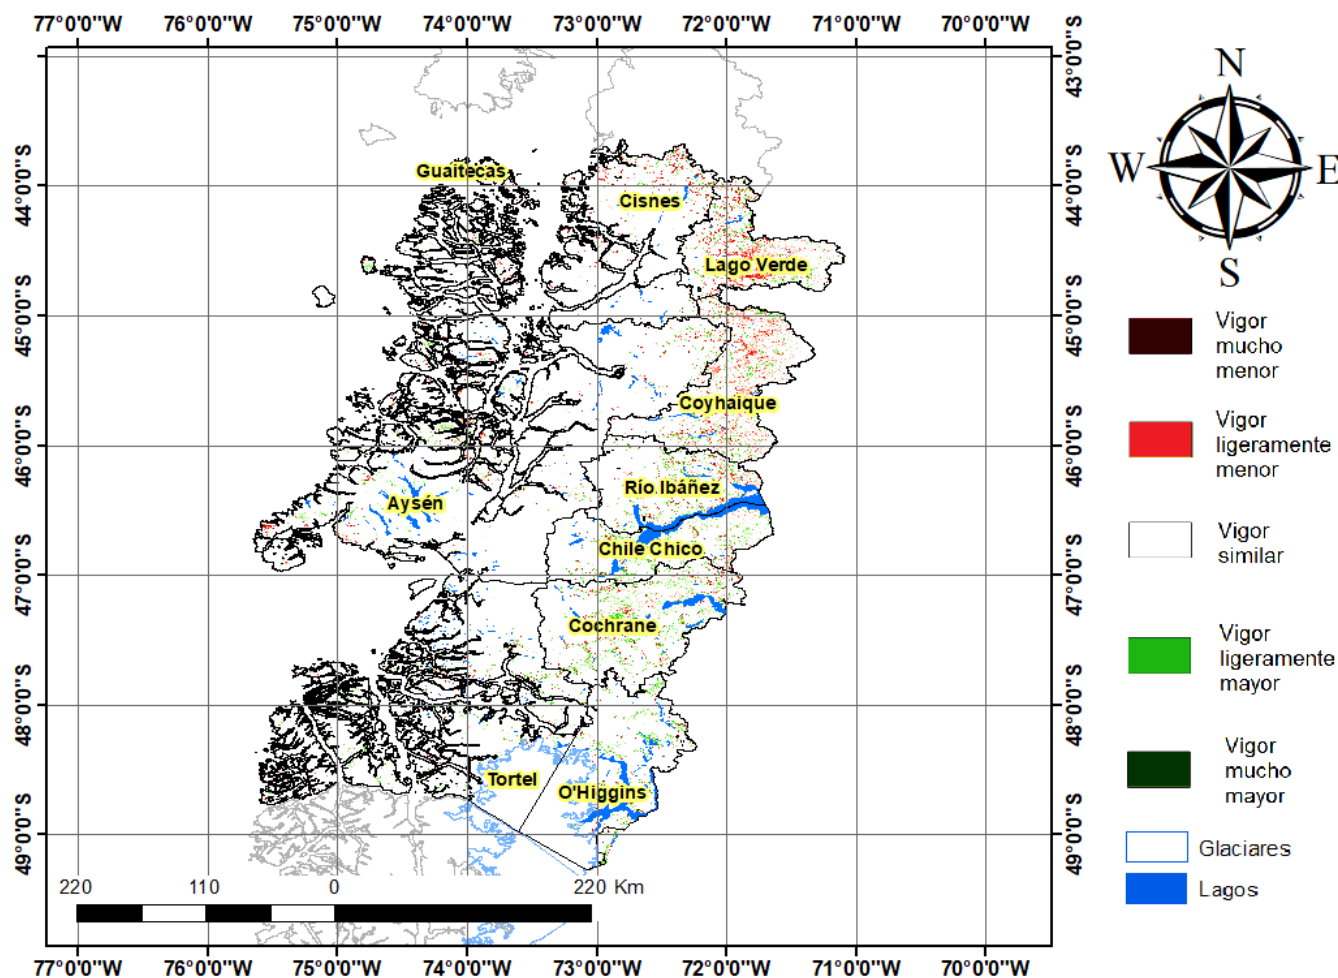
77°0'0"W 76°0'0"W 75°0'0"W 74°0'0"W 73°0'0"W 72°0'0"W 71°0'0"W 70°0'0"W

43°0'0"S
44°0'0"S
45°0'0"S
46°0'0"S
47°0'0"S
48°0'0"S
49°0'0"S

N
W E
S

Guaitecas
Cisnes
Lago Verde
Coyhaique
Aysén
Río Ibáñez
Chile Chico
Cochrane
Tortel
O'Higgins

220 110 0 220 Km

Vigor mucho menor
Vigor ligeramente menor
Vigor similar
Vigor ligeramente mayor
Vigor mucho mayor
Glaciares
Lagos

77°0'0"W 76°0'0"W 75°0'0"W 74°0'0"W 73°0'0"W 72°0'0"W 71°0'0"W 70°0'0"W